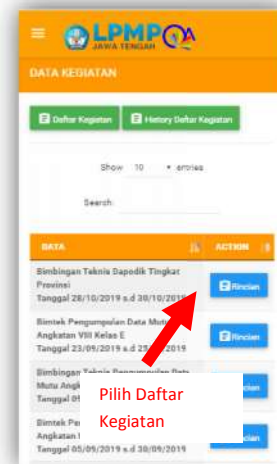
LPMP
JAWA TENGAH

DATA KEGIATAN

Daftar Kegiatan
History Daftar Kegiatan

Show 10 entries

Search:

| DATA | ACTION |
|---|---|
| Bimbingan Teknis Dapodik Tingkat Provinsi Tanggal 28/10/2019 s.d 30/10/2019 | Rincian |
| Bimtek Pengumpulan Data Mutu Angkatan VIII Kelas E Tanggal 23/09/2019 s.d 25/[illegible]2019 | Rincian |
| Bimtek Pengumpulan Data Mutu Angk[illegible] Tanggal 0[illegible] | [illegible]cian |
| Bimtek Pe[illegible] Angkatan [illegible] Tanggal 05/09/2019 s.d 30/09/2019 | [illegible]cian |

Pilih Daftar Kegiatan